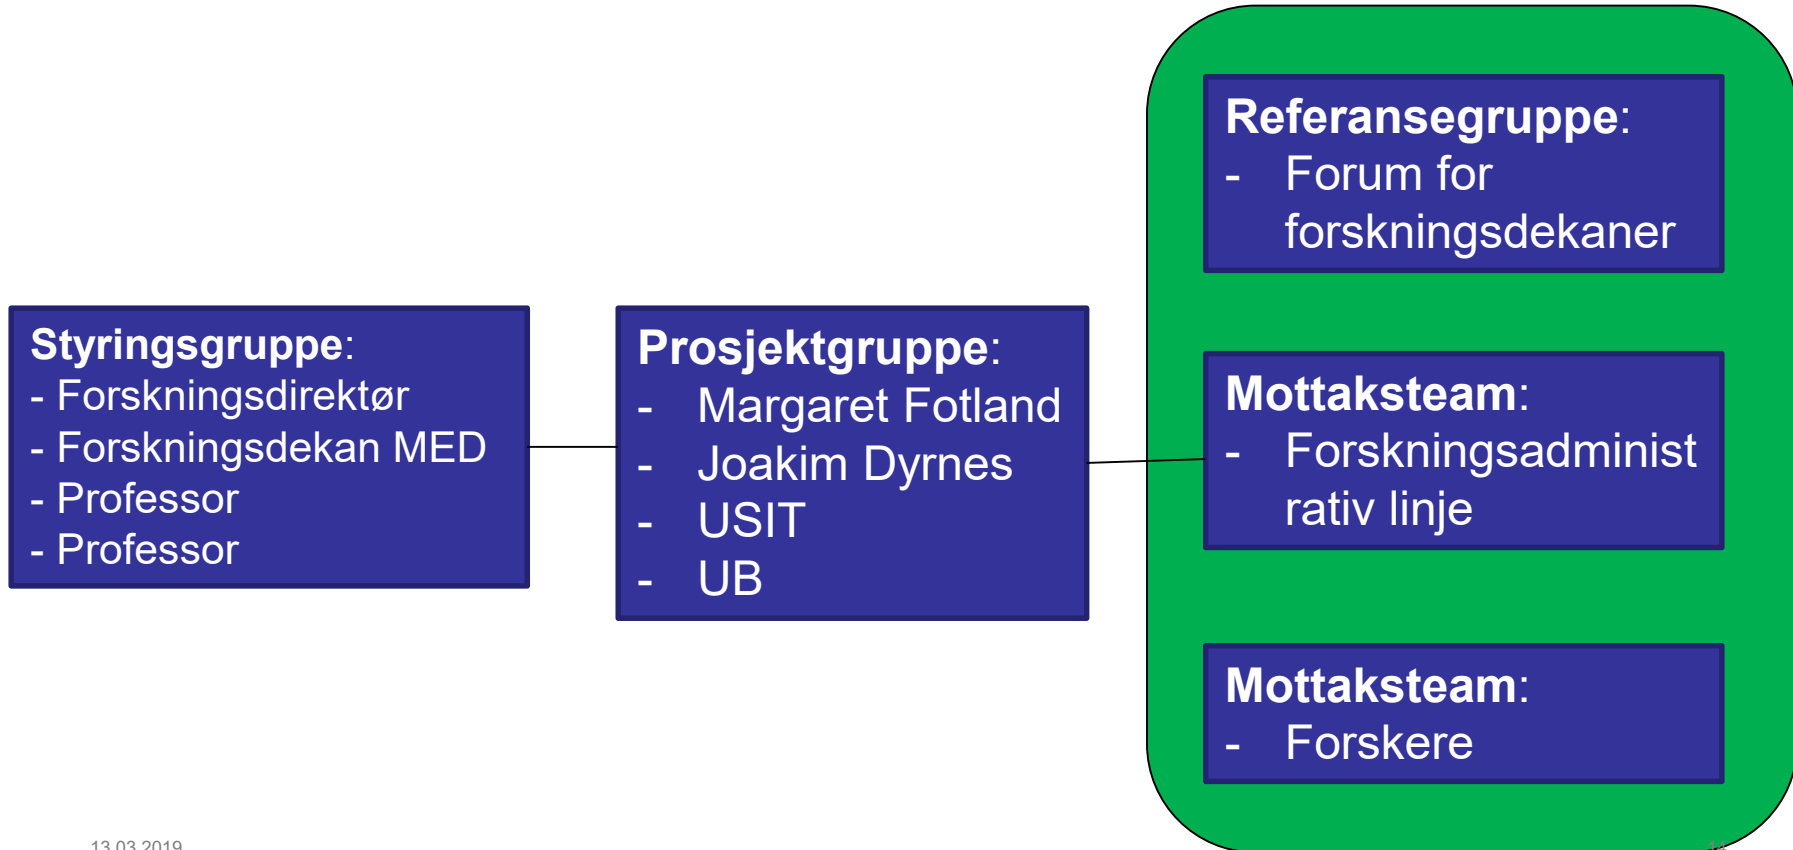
**Styringsgruppe**:
- Forskningsdirektør
- Forskningsdekan MED
- Professor
- Professor

**Prosjektgruppe**:
- Margaret Fotland
- Joakim Dyrnes
- USIT
- UB

**Referansegruppe**:
- Forum for forskningsdekaner

**Mottaksteam**:
- Forskningsadministrativ linje

**Mottaksteam**:
- Forskere

13.03.2019